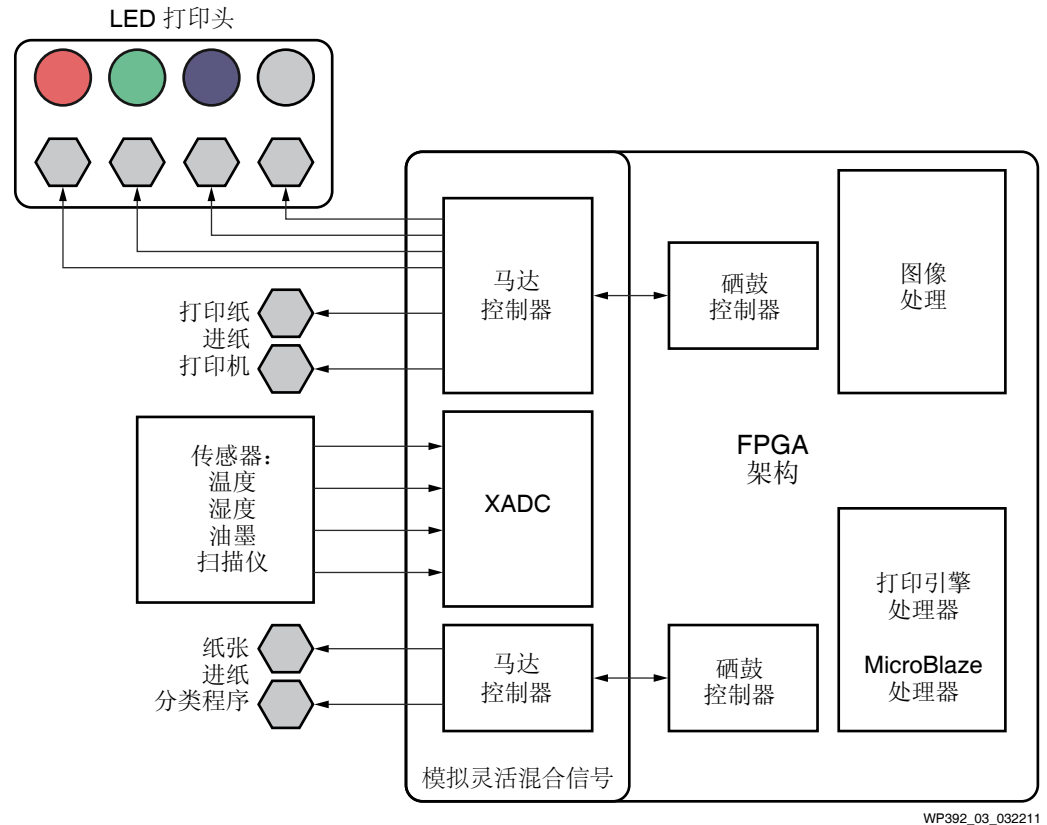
LED 打印头

打印纸
进纸
打印机

传感器:
温度
湿度
油墨
扫描仪

纸张
进纸
分类程序

马达
控制器

XADC

马达
控制器

模拟灵活混合信号

硒鼓
控制器

硒鼓
控制器

图像
处理

FPGA
架构

打印引擎
处理器

MicroBlaze
处理器

WP392_03_032211